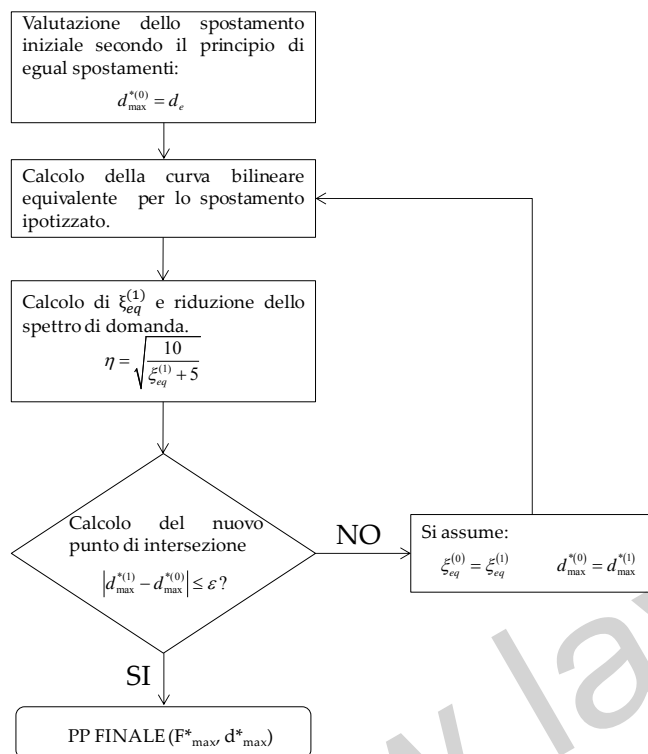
Valutazione dello spostamento iniziale secondo il principio di egual spostamenti:

$d^{*(0)}_{\max} = d_e$

Calcolo della curva bilineare equivalente per lo spostamento ipotizzato.

Calcolo di $\xi^{(1)}_{eq}$ e riduzione dello spettro di domanda.

$\eta = \sqrt{\frac{10}{\xi^{(1)}_{eq} + 5}}$

Calcolo del nuovo punto di intersezione

$\left| d^{*(1)}_{\max} - d^{*(0)}_{\max} \right| \leq \varepsilon$?

NO

Si assume:

$\xi^{(0)}_{eq} = \xi^{(1)}_{eq}$ $d^{*(0)}_{\max} = d^{*(1)}_{\max}$

SI

PP FINALE (F*$_{\max}$, d*$_{\max}$)